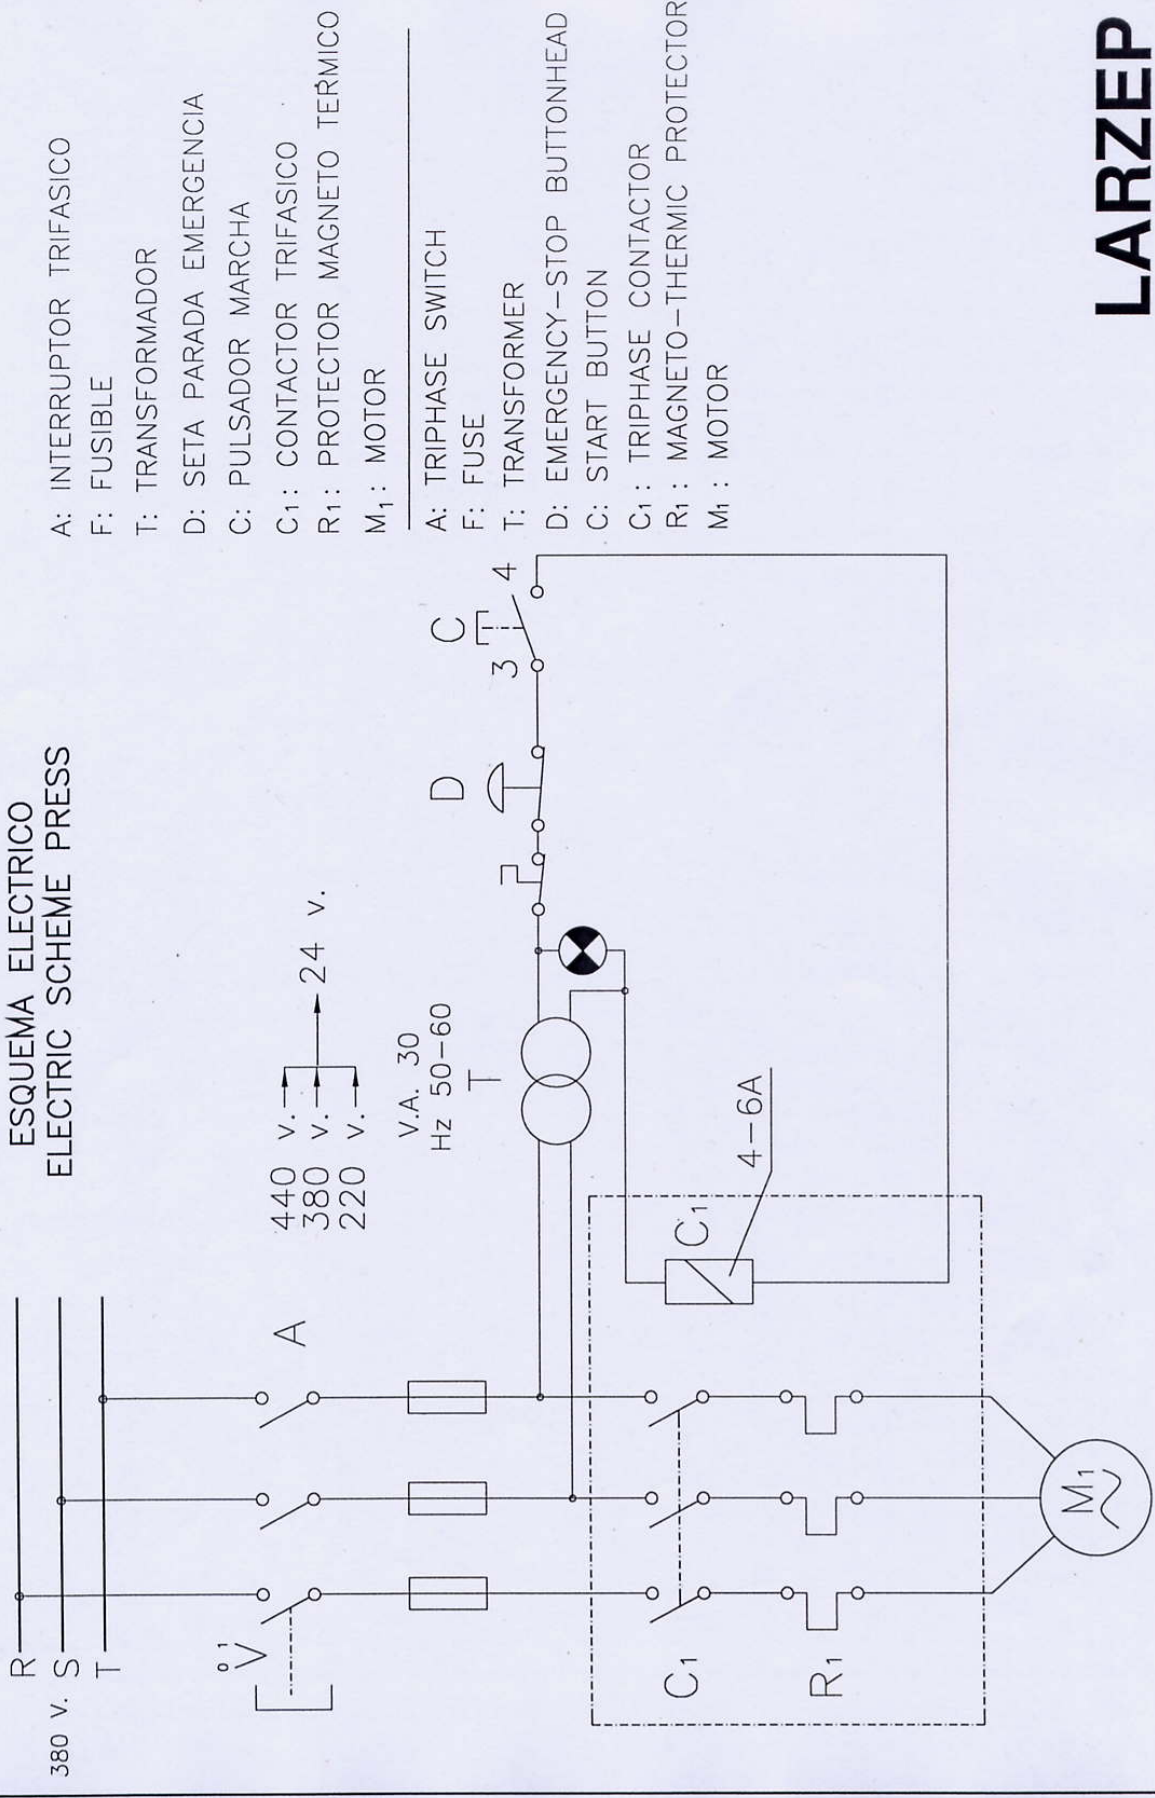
ESQUEMA ELECTRICO
ELECTRIC SCHEME PRESS

A: INTERRUPTOR TRIFASICO
F: FUSIBLE
T: TRANSFORMADOR
D: SETA PARADA EMERGENCIA
C: PULSADOR MARCHA
$C_1$: CONTACTOR TRIFASICO
$R_1$: PROTECTOR MAGNETO TERMICO
$M_1$: MOTOR

A: TRIPHASE SWITCH
F: FUSE
T: TRANSFORMER
D: EMERGENCY-STOP BUTTONHEAD
C: START BUTTON
$C_1$: TRIPHASE CONTACTOR
$R_1$: MAGNETO-THERMIC PROTECTOR
$M_1$: MOTOR

380 V.
R
S
T
0
1
A
440 V.
380 V.
220 V.
24 V.
V.A. 30
Hz 50-60
T
D
C
3
4
$C_1$
4-6A
$C_1$
$R_1$
$M_1$

LARZEP